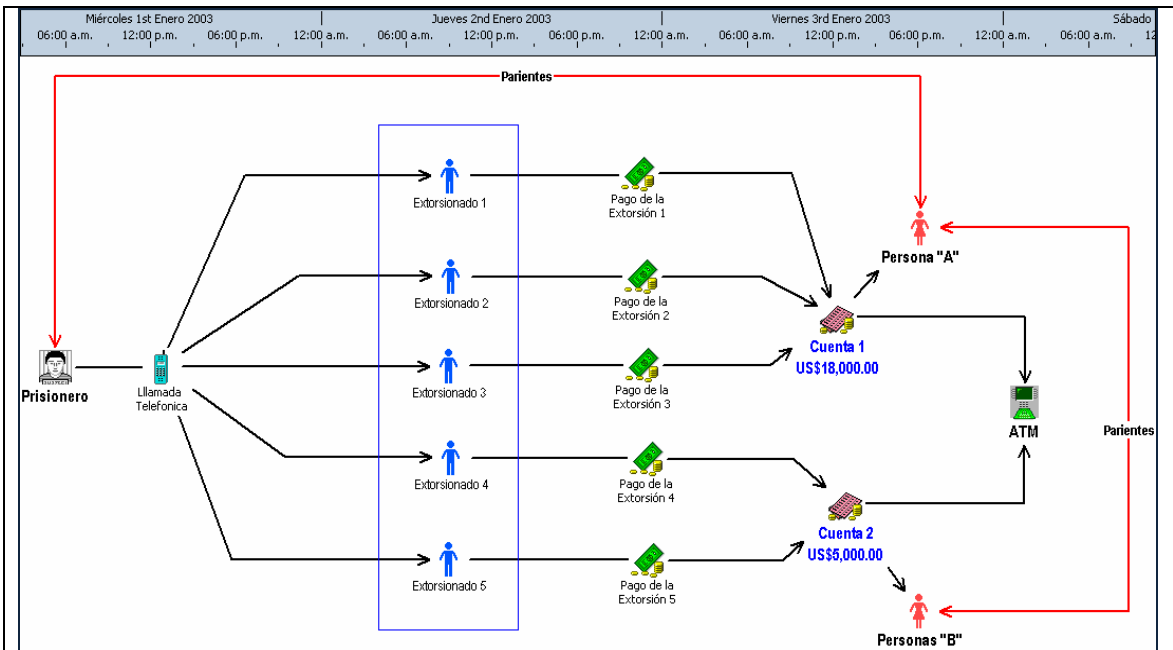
Miércoles 1st Enero 2003 | Jueves 2nd Enero 2003 | Viernes 3rd Enero 2003 | Sábado

06:00 a.m. 12:00 p.m. 06:00 p.m. 12:00 a.m. 06:00 a.m. 12:00 p.m. 06:00 p.m. 12:00 a.m. 06:00 a.m. 12:00 p.m. 06:00 p.m. 12:00 a.m. 06:00 a.m. 12

Parientes

Extorsionado 1

Pago de la Extorsión 1

Persona "A"

Extorsionado 2

Pago de la Extorsión 2

Cuenta 1
US$18,000.00

Prisionero

Llamada Telefonica

Extorsionado 3

Pago de la Extorsión 3

ATM

Parientes

Extorsionado 4

Pago de la Extorsión 4

Cuenta 2
US$5,000.00

Extorsionado 5

Pago de la Extorsión 5

Personas "B"